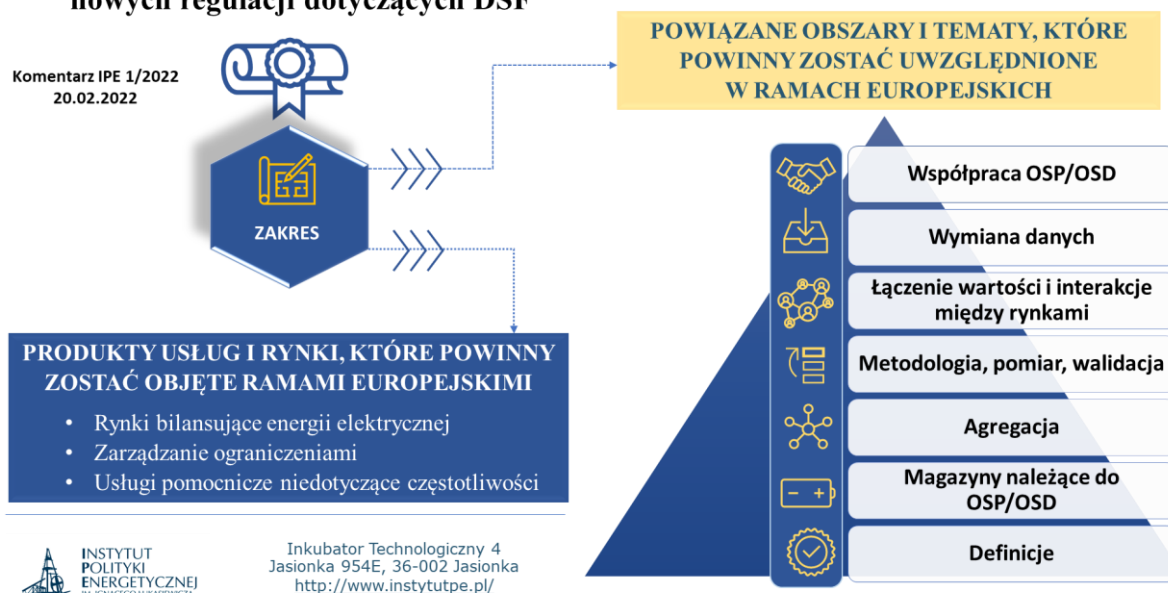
nowych regulacji dotyczących DSF

Komentarz IPE 1/2022
20.02.2022

ZAKRES

POWIĄZANE OBSZARY I TEMATY, KTÓRE POWINNY ZOSTAĆ UWZGLĘDNIONE W RAMACH EUROPEJSKICH

Współpraca OSP/OSD

Wymiana danych

Łączenie wartości i interakcje między rynkami

Metodologia, pomiar, walidacja

Agregacja

Magazyny należące do OSP/OSD

Definicje

PRODUKTY USŁUG I RYNKI, KTÓRE POWINNY ZOSTAĆ OBJĘTE RAMAMI EUROPEJSKIMI

• Rynki bilansujące energii elektrycznej
• Zarządzanie ograniczeniami
• Usługi pomocnicze niedotyczące częstotliwości

INSTYTUT POLITYKI ENERGETYCZNEJ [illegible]

Inkubator Technologiczny 4
Jasionka 954E, 36-002 Jasionka
http://www.instytutpe.pl/